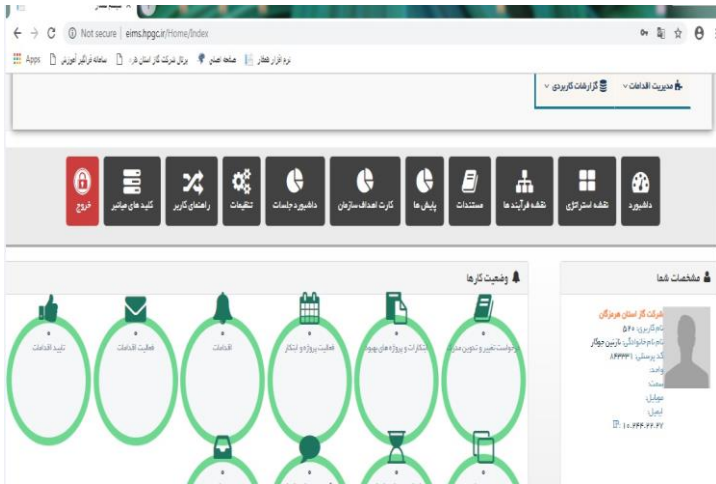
Not secure | eims.hpgc.ir/Home/Index

Apps سامانه فراگیر آموزش | پرتال شرکت گاز استان هرمزگان | صفحه اصلی | نرم افزار قطار

مدیریت اقدامات | گزارشات کاربردی

داشبورد | نقشه استراتژی | نقشه فرآیندها | مستندات | پایش ها | کارت اهداف سازمان | داشبورد جلسات | تنظیمات | راهنمای کاربر | کلیدهای میانبر | خروج

مشخصات شما

شرکت گاز استان هرمزگان
نام کاربری: ۵۴۰
نام نام خانوادگی: نازنین جوکار
کد پرسنلی: ۸۴۴۴۳۱
واحد:
سمت
موبایل
ایمیل:
IP: 10.244.44.47

وضعیت کارها

درخواست تغییر و تدوین مدرک | ابتکارات و پروژه های بهبود | فعالیت پروژه و ابتکار | اقدامات | فعالیت اقدامات | تایید اقدامات